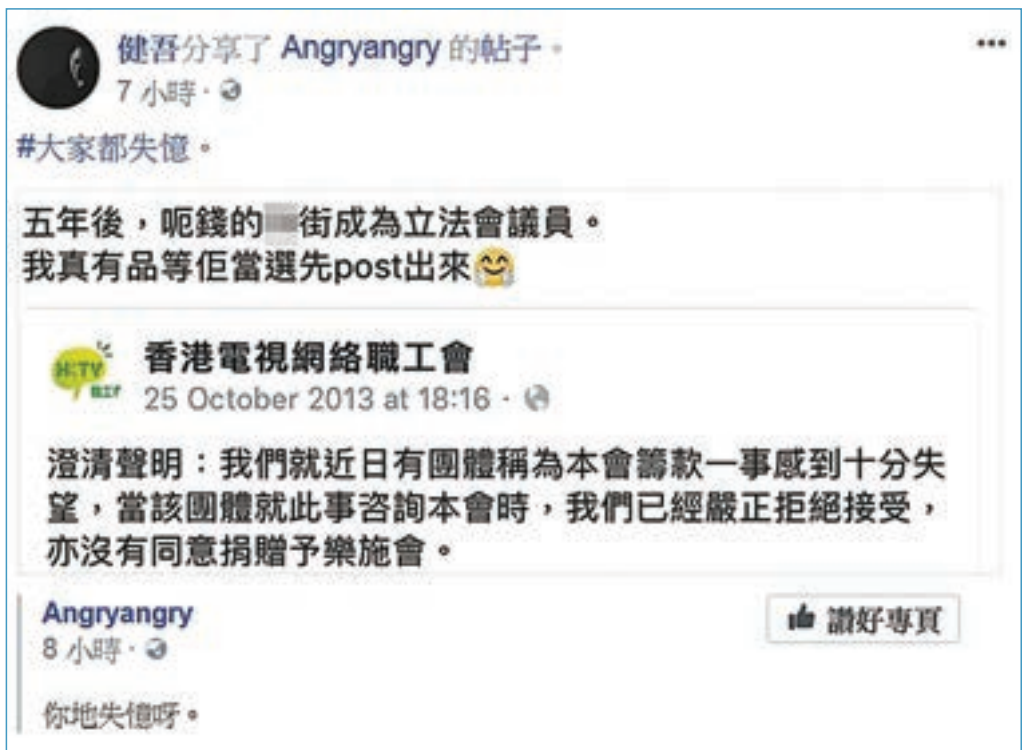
健吾分享了 Angryangry 的帖子。
7 小時 ·

#大家都失憶。

五年後，呃錢的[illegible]街成為立法會議員。
我真有品等佢當選先post出來😂

H:TV 職工會

香港電視網絡職工會
25 October 2013 at 18:16 ·

澄清聲明：我們就近日有團體稱為本會籌款一事感到十分失望，當該團體就此事咨詢本會時，我們已經嚴正拒絕接受，亦沒有同意捐贈予樂施會。

Angryangry
8 小時 ·

讚好專頁

你地失憶呀。